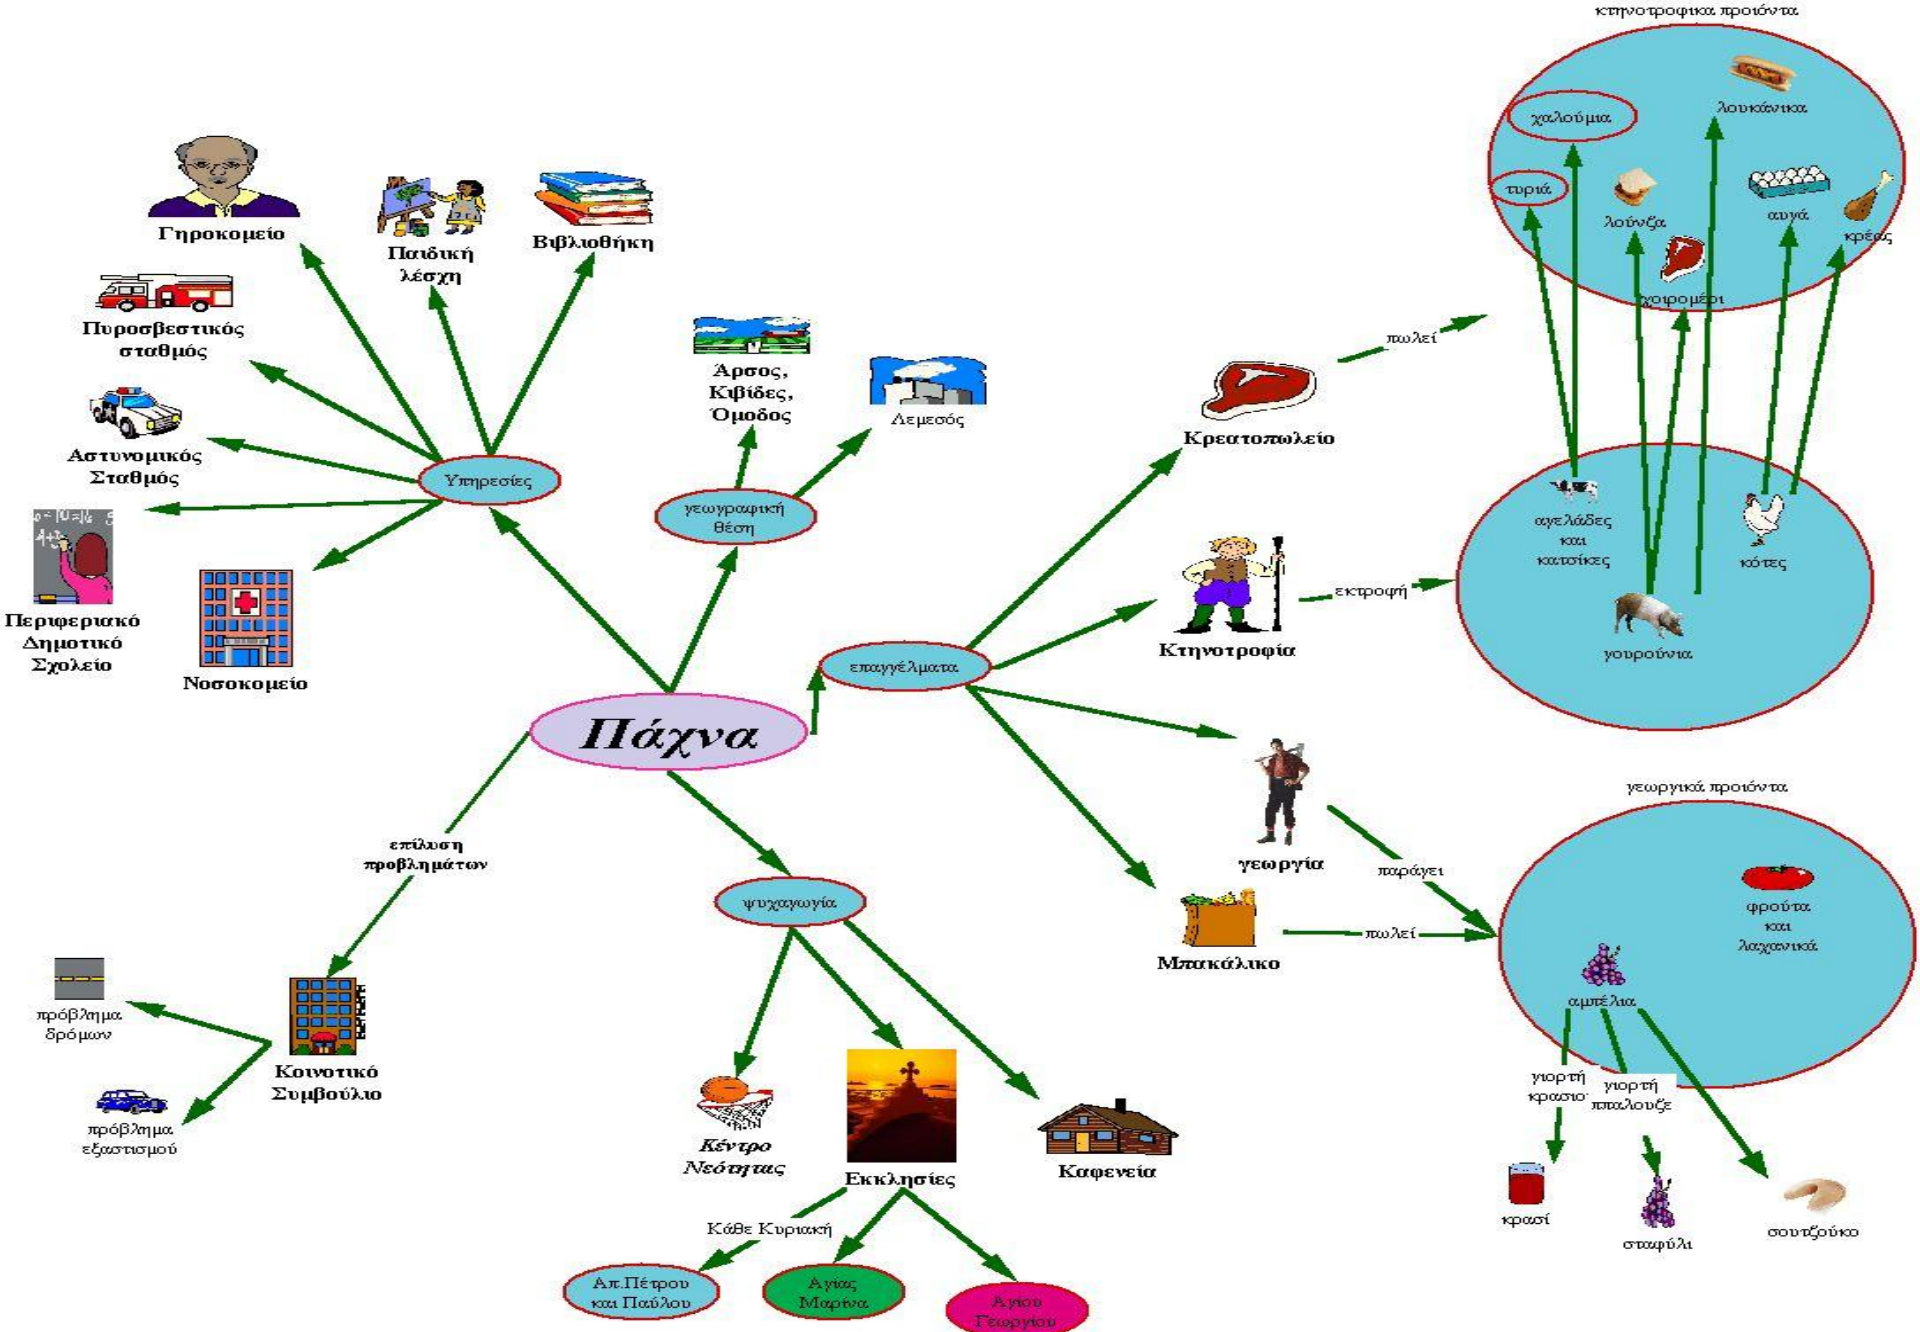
κτηνοτροφικά προϊόντα

χαλούμια

λουκάνικα

τυριά

λούντζα

αυγά

κρέας

χοιρομέρι

Γηροκομείο

Παιδική λέσχη

Βιβλιοθήκη

Πυροσβεστικός σταθμός

Αστυνομικός Σταθμός

Περιφεριακό Δημοτικό Σχολείο

Νοσοκομείο

Υπηρεσίες

Άρσος, Κιβίδες, Όμοδος

Λεμεσός

γεωγραφική θέση

πωλεί

Κρεατοπωλείο

αγελάδες και κατσίκες

κότες

εκτροφή

Κτηνοτροφία

γουρούνια

επαγγέλματα

Πάχνα

γεωργικά προϊόντα

γεωργία

παράγει

φρούτα και λαχανικά

επίλυση προβλημάτων

ψυχαγωγία

πωλεί

Μπακάλικο

αμπέλια

πρόβλημα δρόμων

Κοινοτικό Συμβούλιο

πρόβλημα εξαστισμού

γιορτή κρασιού

γιορτή παλουζέ

Κέντρο Νεότητας

Εκκλησίες

Καφενεία

κρασί

σταφύλι

σουτζούκο

Κάθε Κυριακή

Απ.Πέτρου και Παύλου

Αγίας Μαρίνα

Αγίου Γεωργίου